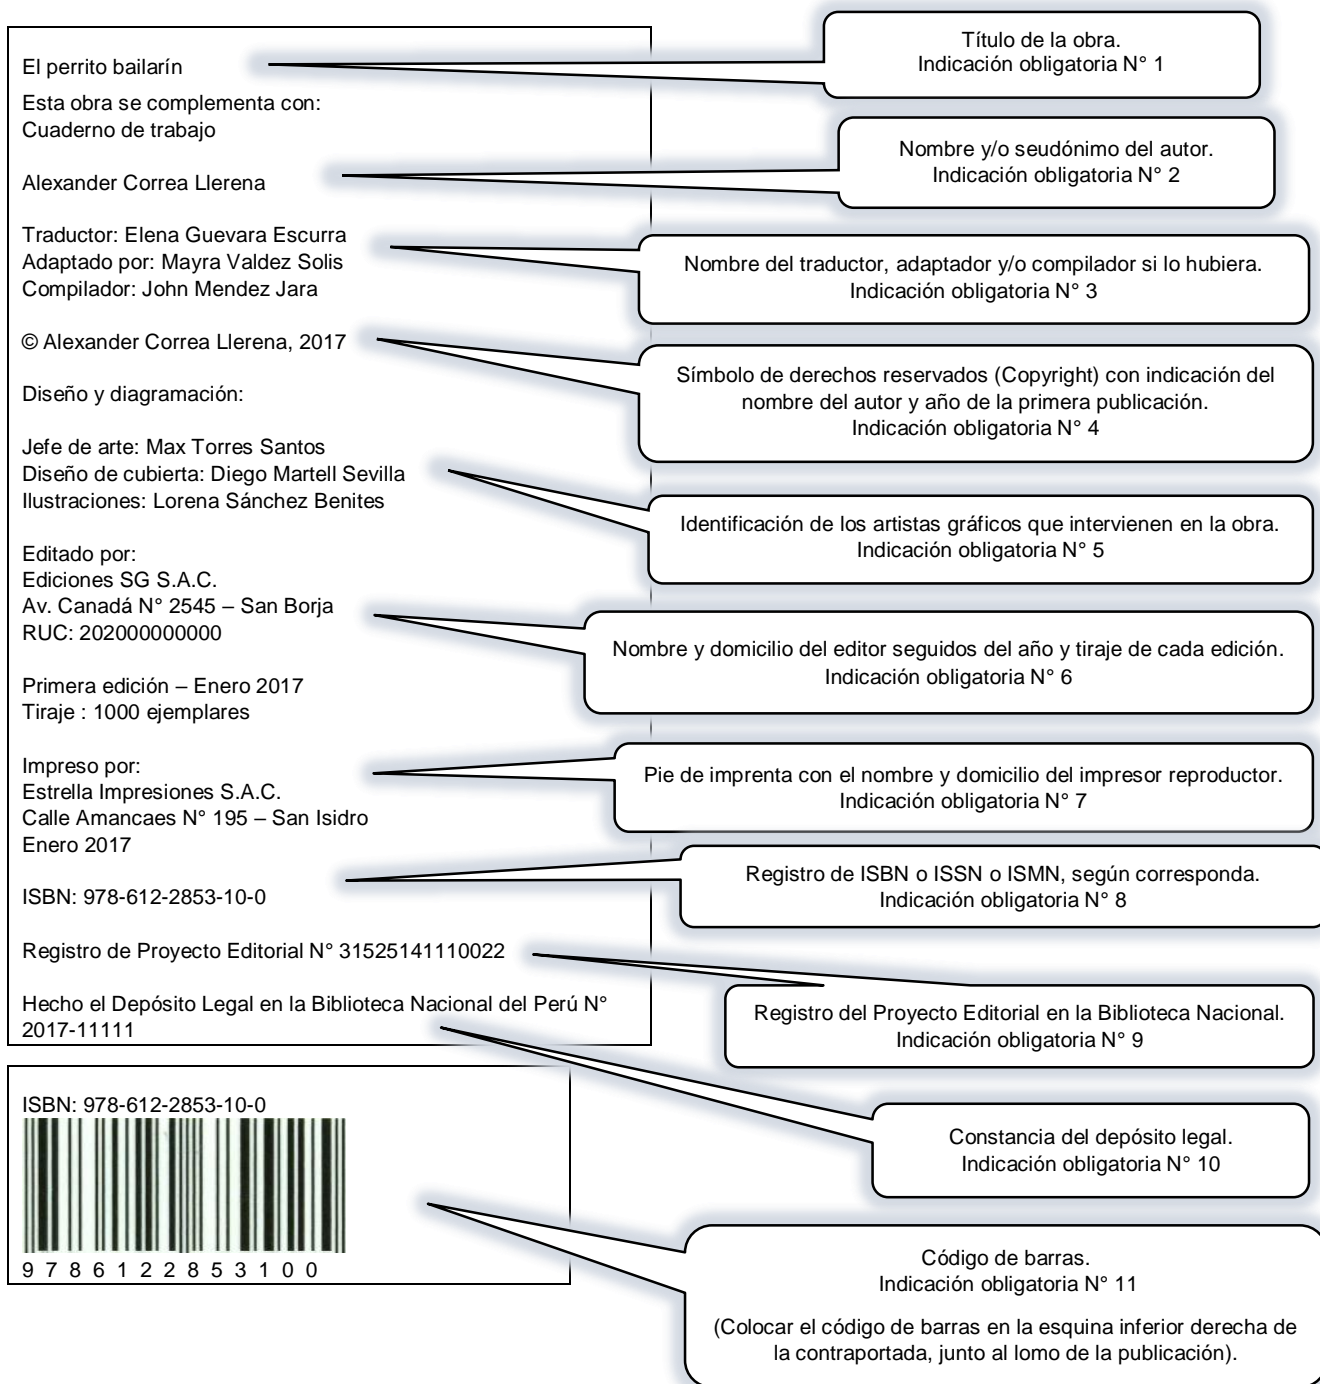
El perrito bailarín

Título de la obra.
Indicación obligatoria N° 1

Esta obra se complementa con:
Cuaderno de trabajo

Alexander Correa Llerena

Nombre y/o seudónimo del autor.
Indicación obligatoria N° 2

Traductor: Elena Guevara Escurra
Adaptado por: Mayra Valdez Solis
Compilador: John Mendez Jara

Nombre del traductor, adaptador y/o compilador si lo hubiera.
Indicación obligatoria N° 3

© Alexander Correa Llerena, 2017

Símbolo de derechos reservados (Copyright) con indicación del nombre del autor y año de la primera publicación.
Indicación obligatoria N° 4

Diseño y diagramación:

Jefe de arte: Max Torres Santos
Diseño de cubierta: Diego Martell Sevilla
Ilustraciones: Lorena Sánchez Benites

Identificación de los artistas gráficos que intervienen en la obra.
Indicación obligatoria N° 5

Editado por:
Ediciones SG S.A.C.
Av. Canadá N° 2545 – San Borja
RUC: 202000000000

Nombre y domicilio del editor seguidos del año y tiraje de cada edición.
Indicación obligatoria N° 6

Primera edición – Enero 2017
Tiraje : 1000 ejemplares

Impreso por:
Estrella Impresiones S.A.C.
Calle Amancaes N° 195 – San Isidro
Enero 2017

Pie de imprenta con el nombre y domicilio del impresor reproductor.
Indicación obligatoria N° 7

ISBN: 978-612-2853-10-0

Registro de ISBN o ISSN o ISMN, según corresponda.
Indicación obligatoria N° 8

Registro de Proyecto Editorial N° 31525141110022

Registro del Proyecto Editorial en la Biblioteca Nacional.
Indicación obligatoria N° 9

Hecho el Depósito Legal en la Biblioteca Nacional del Perú N° 2017-11111

Constancia del depósito legal.
Indicación obligatoria N° 10

ISBN: 978-612-2853-10-0
9 7 8 6 1 2 2 8 5 3 1 0 0

Código de barras.
Indicación obligatoria N° 11

(Colocar el código de barras en la esquina inferior derecha de la contraportada, junto al lomo de la publicación).